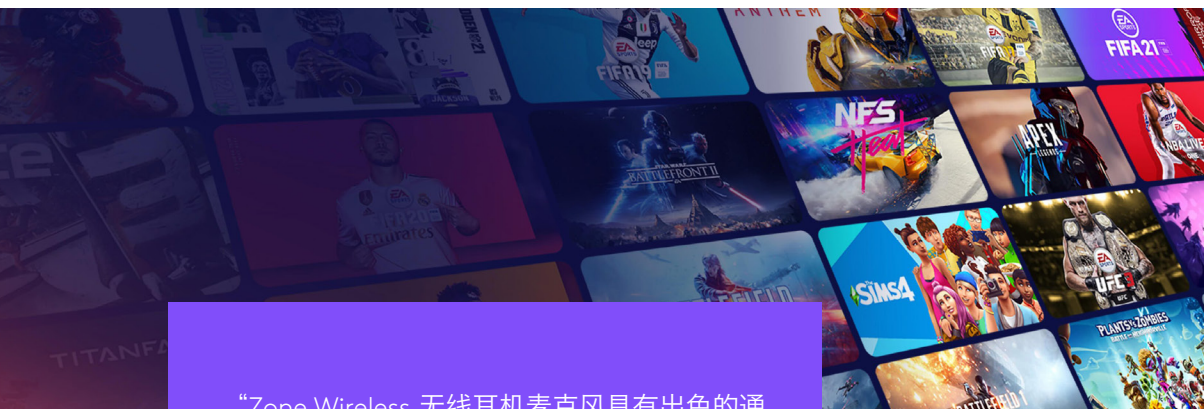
ANTHEM
FIFA 21
MADDEN 21
FIFA 19
FIFA 20
NFS Heat
APEX LEGENDS
NBA LIVE
STAR WARS BATTLEFRONT II
The SIMS 4
UFC 3
PLANTS VS ZOMBIES
TITANFALL
BATTLEFIELD
BATTLEFIELD 1
“Zone Wireless 无线耳机麦克风具有出色的通